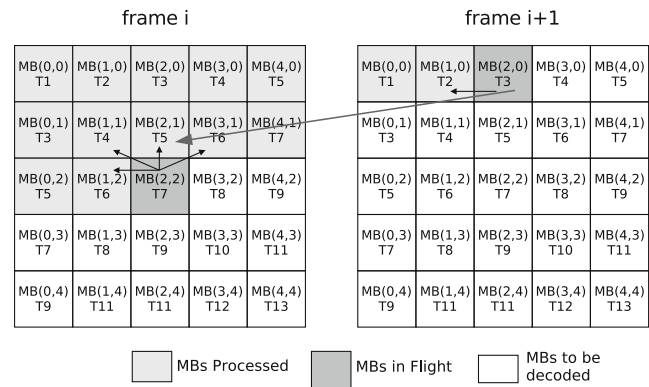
frame i

| MB(0,0) T1 | MB(1,0) T2 | MB(2,0) T3 | MB(3,0) T4 | MB(4,0) T5 |
|---|---|---|---|---|
| MB(0,1) T3 | MB(1,1) T4 | MB(2,1) T5 | MB(3,1) T6 | MB(4,1) T7 |
| MB(0,2) T5 | MB(1,2) T6 | MB(2,2) T7 | MB(3,2) T8 | MB(4,2) T9 |
| MB(0,3) T7 | MB(1,3) T8 | MB(2,3) T9 | MB(3,3) T10 | MB(4,3) T11 |
| MB(0,4) T9 | MB(1,4) T11 | MB(2,4) T11 | MB(3,4) T12 | MB(4,4) T13 |

frame i+1

| MB(0,0) T1 | MB(1,0) T2 | MB(2,0) T3 | MB(3,0) T4 | MB(4,0) T5 |
|---|---|---|---|---|
| MB(0,1) T3 | MB(1,1) T4 | MB(2,1) T5 | MB(3,1) T6 | MB(4,1) T7 |
| MB(0,2) T5 | MB(1,2) T6 | MB(2,2) T7 | MB(3,2) T8 | MB(4,2) T9 |
| MB(0,3) T7 | MB(1,3) T8 | MB(2,3) T9 | MB(3,3) T10 | MB(4,3) T11 |
| MB(0,4) T9 | MB(1,4) T11 | MB(2,4) T11 | MB(3,4) T12 | MB(4,4) T13 |

MBs Processed MBs in Flight MBs to be decoded